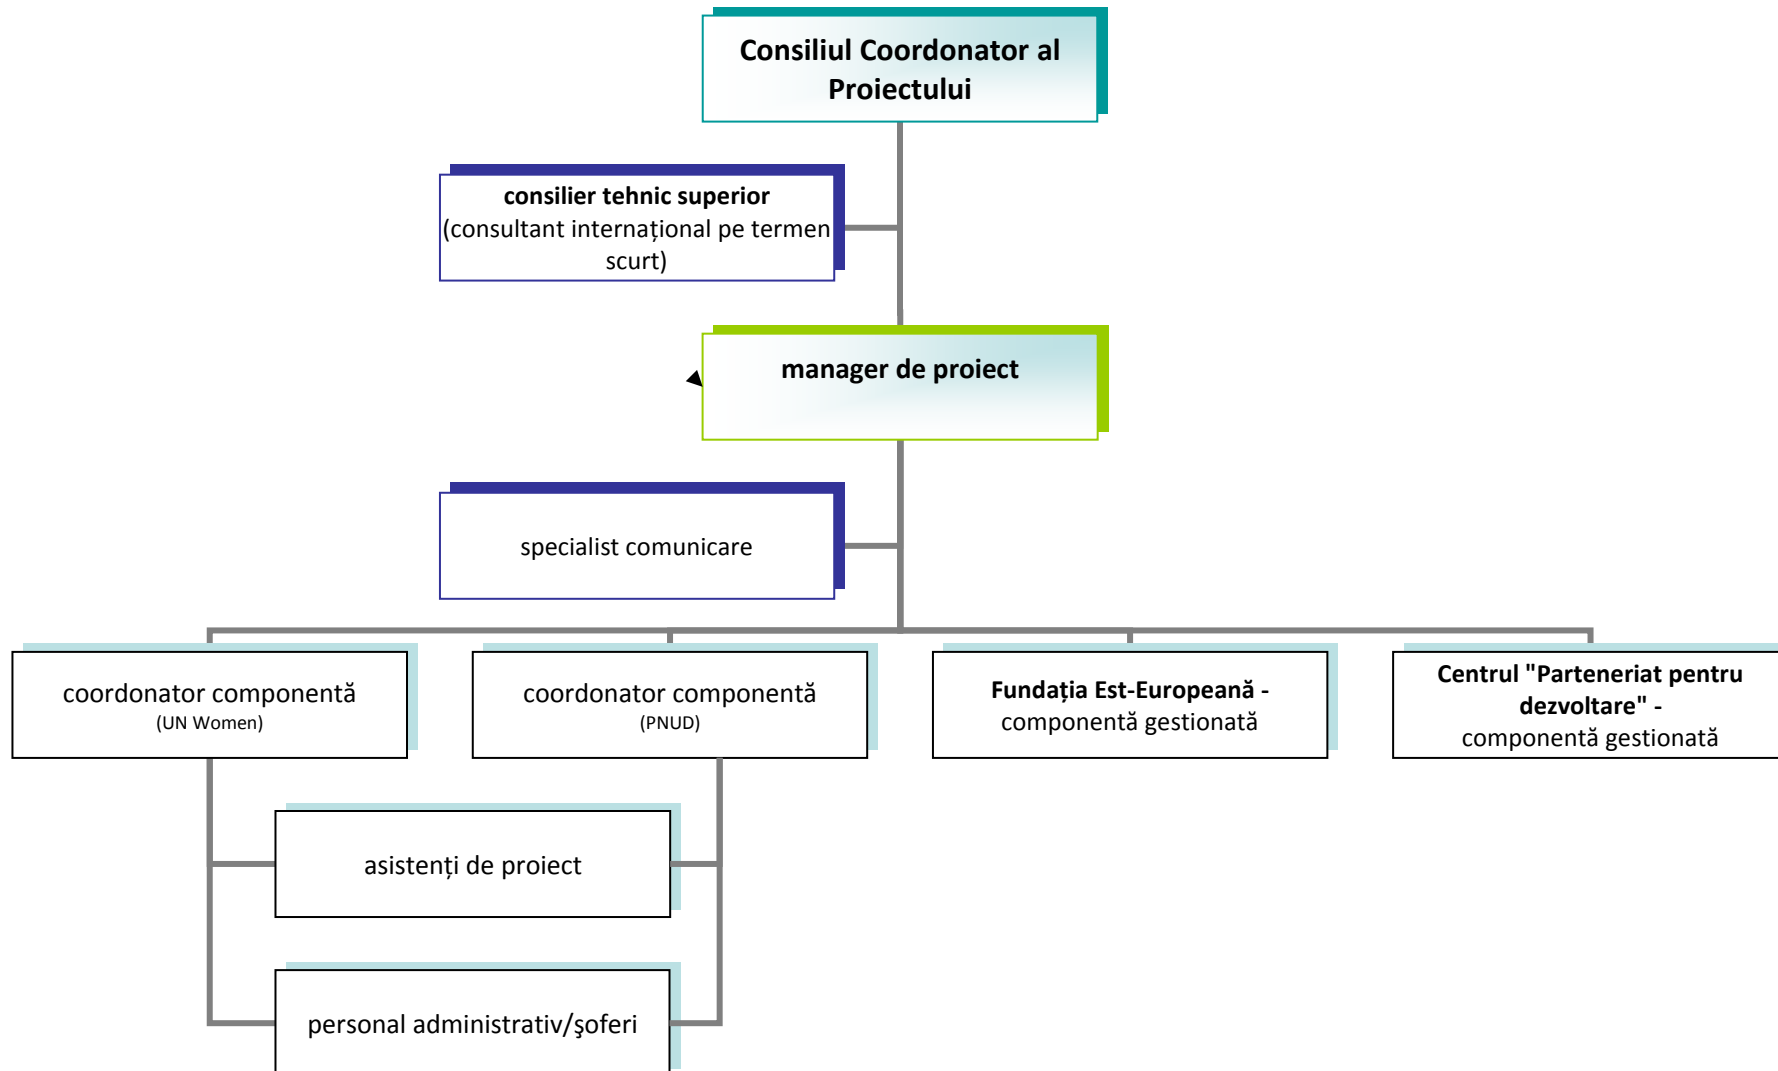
Consiliul Coordonator al Proiectului

consilier tehnic superior
(consultant internațional pe termen scurt)

manager de proiect

specialist comunicare

coordonator componentă
(UN Women)

coordonator componentă
(PNUD)

Fundația Est-Europeană - componentă gestionată

Centrul "Parteneriat pentru dezvoltare" - componentă gestionată

asistenți de proiect

personal administrativ/şoferi